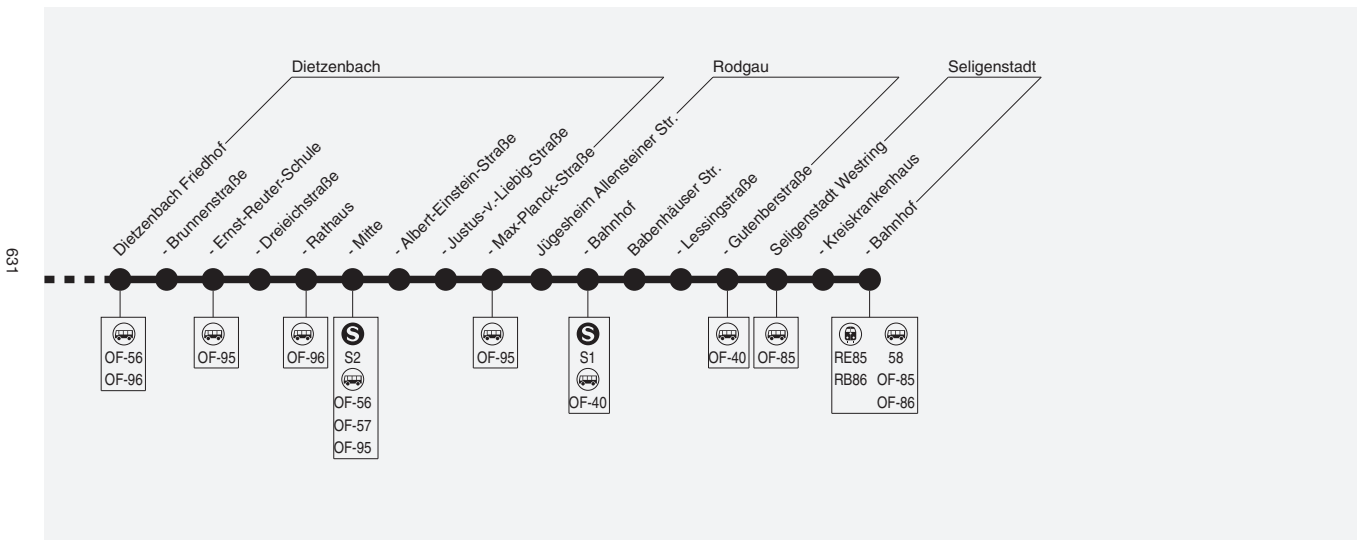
631

Dietzenbach

Rodgau

Seligenstadt

Dietzenbach Friedhof
- Brunnenstraße
- Ernst-Reuter-Schule
- Dreieichstraße
- Rathaus
- Mitte
- Albert-Einstein-Straße
- Justus-v.-Liebig-Straße
- Max-Planck-Straße
Jügesheim Allensteiner Str.
- Bahnhof
Babenhäuser Str.
- Lessingstraße
- Gutenberstraße
Seligenstadt Westring
- Kreiskrankenhaus
- Bahnhof

OF-56
OF-96

OF-95

OF-96

S
S2
OF-56
OF-57
OF-95

OF-95

S
S1
OF-40

OF-40

OF-85

RE85
RB86

58
OF-85
OF-86